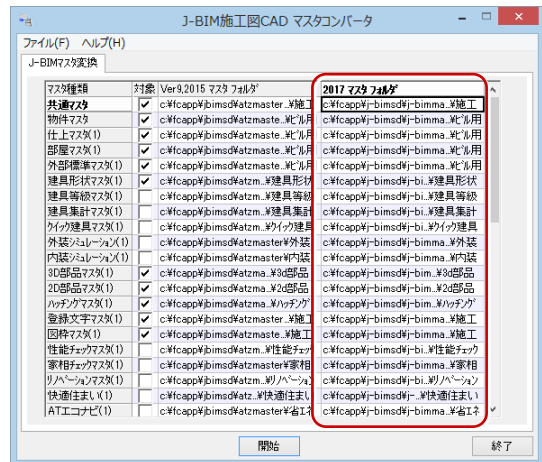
J-BIM施工図CAD マスタコンバータ

ファイル(F) ヘルプ(H)

J-BIMマスタ変換

| マスタ種類 | 対象 | Ver9,2015 マスタ フォルダ | 2017 マスタ フォルダ |
|---|---|---|---|
| 共通マスタ | ✓ | c:¥fcapp¥jbimsd¥atzmaster..¥施工 | c:¥fcapp¥j-bimsd¥j-bimma..¥施工 |
| 物件マスタ | ✓ | c:¥fcapp¥jbimsd¥atzmaste..¥ビル用 | c:¥fcapp¥j-bimsd¥j-bimma..¥ビル用 |
| 仕上マスタ(1) | ✓ | c:¥fcapp¥jbimsd¥atzmaste..¥ビル用 | c:¥fcapp¥j-bimsd¥j-bimma..¥ビル用 |
| 部屋マスタ(1) | ✓ | c:¥fcapp¥jbimsd¥atzmaste..¥ビル用 | c:¥fcapp¥j-bimsd¥j-bimma..¥ビル用 |
| 外部標準マスタ(1) | ✓ | c:¥fcapp¥jbimsd¥atzmaste..¥ビル用 | c:¥fcapp¥j-bimsd¥j-bimma..¥ビル用 |
| 建具形状マスタ(1) | ✓ | c:¥fcapp¥jbimsd¥atzm..¥建具形状 | c:¥fcapp¥j-bimsd¥j-bi..¥建具形状 |
| 建具等級マスタ(1) | | c:¥fcapp¥jbimsd¥atzm..¥建具等級 | c:¥fcapp¥j-bimsd¥j-bi..¥建具等級 |
| 建具集計マスタ(1) | | c:¥fcapp¥jbimsd¥atzm..¥建具集計 | c:¥fcapp¥j-bimsd¥j-bi..¥建具集計 |
| クイック建具マスタ(1) | | c:¥fcapp¥jbimsd¥atzm..¥クイック建具 | c:¥fcapp¥j-bimsd¥j-bi..¥クイック建具 |
| 外装シミュレーション(1) | | c:¥fcapp¥jbimsd¥atzmaster¥外装 | c:¥fcapp¥j-bimsd¥j-bimma..¥外装 |
| 内装シミュレーション(1) | | c:¥fcapp¥jbimsd¥atzmaster¥内装 | c:¥fcapp¥j-bimsd¥j-bimma..¥内装 |
| 3D部品マスタ(1) | ✓ | c:¥fcapp¥jbimsd¥atzma..¥3d部品 | c:¥fcapp¥j-bimsd¥j-bim..¥3D部品 |
| 2D部品マスタ(1) | ✓ | c:¥fcapp¥jbimsd¥atzma..¥2d部品 | c:¥fcapp¥j-bimsd¥j-bim..¥2D部品 |
| ハッチングマスタ(1) | ✓ | c:¥fcapp¥jbimsd¥atzma..¥ハッチング | c:¥fcapp¥j-bimsd¥j-bim..¥ハッチング |
| 登録文字マスタ(1) | ✓ | c:¥fcapp¥jbimsd¥atzmaste..¥施工 | c:¥fcapp¥j-bimsd¥j-bimma..¥施工 |
| 図枠マスタ(1) | ✓ | c:¥fcapp¥jbimsd¥atzmaste..¥施工 | c:¥fcapp¥j-bimsd¥j-bimma..¥施工 |
| 性能チェックマスタ(1) | | c:¥fcapp¥jbimsd¥atzm..¥性能チェック | c:¥fcapp¥j-bimsd¥j-bi..¥性能チェック |
| 家相チェックマスタ(1) | | c:¥fcapp¥jbimsd¥atzmaster¥家相 | c:¥fcapp¥j-bimsd¥j-bimma..¥家相 |
| リノベーションマスタ(1) | | c:¥fcapp¥jbimsd¥atzm..¥リノベーション | c:¥fcapp¥j-bimsd¥j-bi..¥リノベーション |
| 快適住まい(1) | | c:¥fcapp¥jbimsd¥atz..¥快適住まい | c:¥fcapp¥j-bimsd¥j-..¥快適住まい |
| ATエコナビ(1) | | c:¥fcapp¥jbimsd¥atzmaster¥省エネ | c:¥fcapp¥j-bimsd¥j-bimma..¥省エネ |

開始

終了